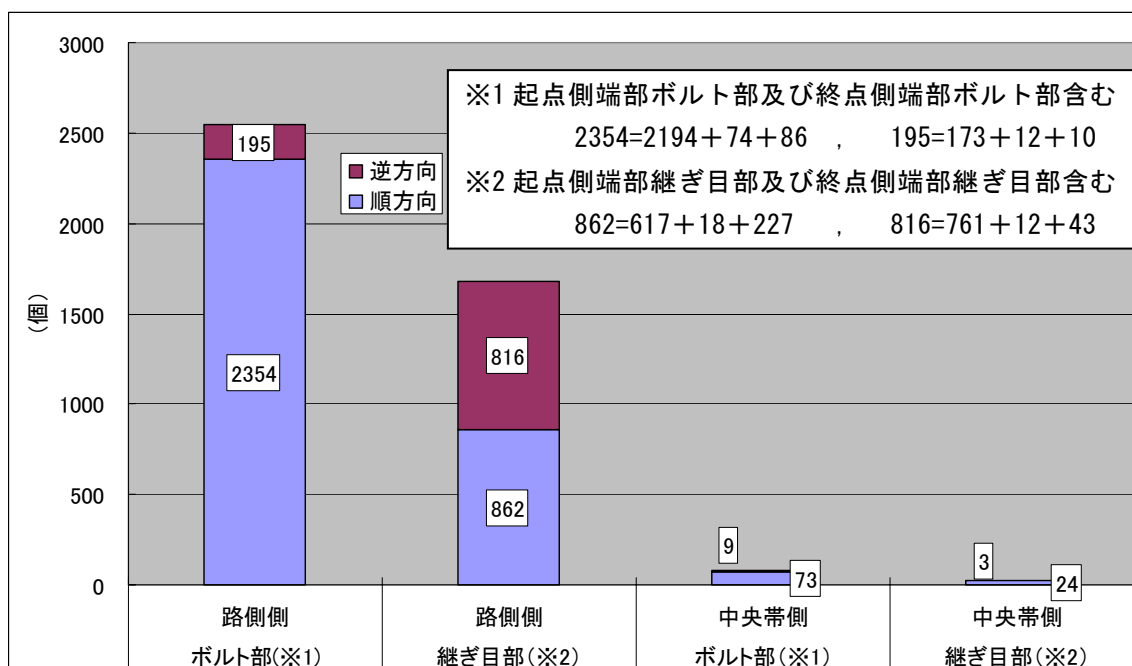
3000
2500
2000
1500
1000
500
0

(個)

※1 起点側端部ボルト部及び終点側端部ボルト部含む
2354=2194+74+86 , 195=173+12+10
※2 起点側端部継ぎ目部及び終点側端部継ぎ目部含む
862=617+18+227 , 816=761+12+43

■逆方向
■順方向

195
2354
816
862
9
73
3
24

路側側 ボルト部(※1)
路側側 継ぎ目部(※2)
中央帯側 ボルト部(※1)
中央帯側 継ぎ目部(※2)